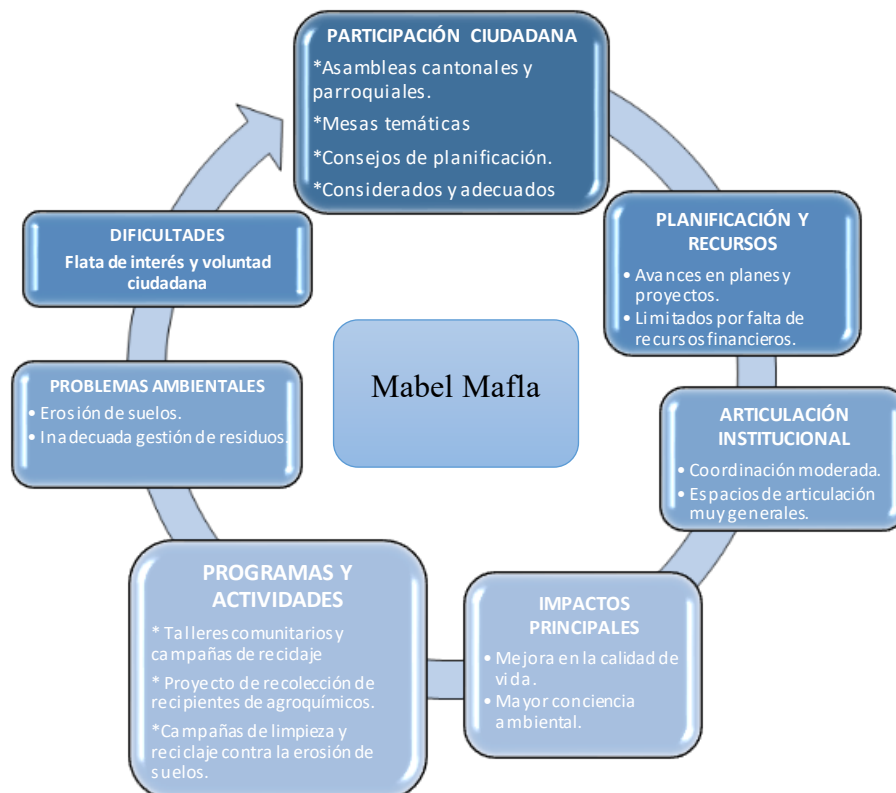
PARTICIPACIÓN CIUDADANA
*Asambleas cantonales y parroquiales.
*Mesas temáticas
*Consejos de planificación.
*Considerados y adecuados

PLANIFICACIÓN Y RECURSOS
• Avances en planes y proyectos.
• Limitados por falta de recursos financieros.

ARTICULACIÓN INSTITUCIONAL
• Coordinación moderada.
• Espacios de articulación muy generales.

IMPACTOS PRINCIPALES
• Mejora en la calidad de vida.
• Mayor conciencia ambiental.

PROGRAMAS Y ACTIVIDADES
* Talleres comunitarios y campañas de recidaje
* Proyecto de recolección de recipientes de agroquímicos.
*Campañas de limpieza y reciclaje contra la erosión de suelos.

PROBLEMAS AMBIENTALES
• Erosión de suelos.
• Inadecuada gestión de residuos.

DIFICULTADES
Flata de interés y voluntad ciudadana

Mabel Mafla